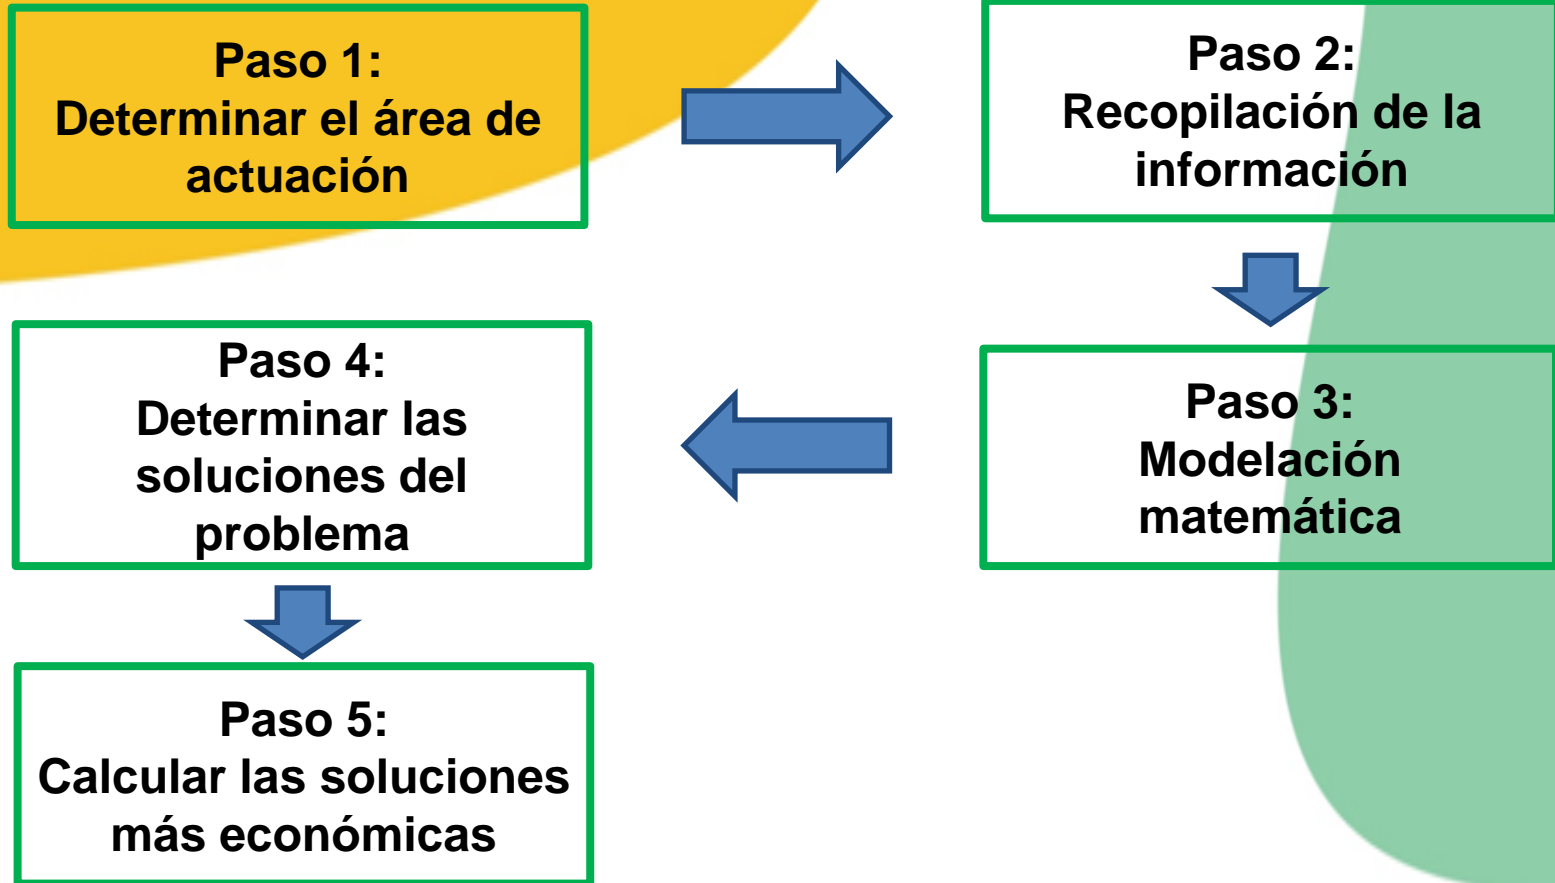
Paso 1:
Determinar el área de actuación

Paso 2:
Recopilación de la información

Paso 3:
Modelación matemática

Paso 4:
Determinar las soluciones del problema

Paso 5:
Calcular las soluciones más económicas